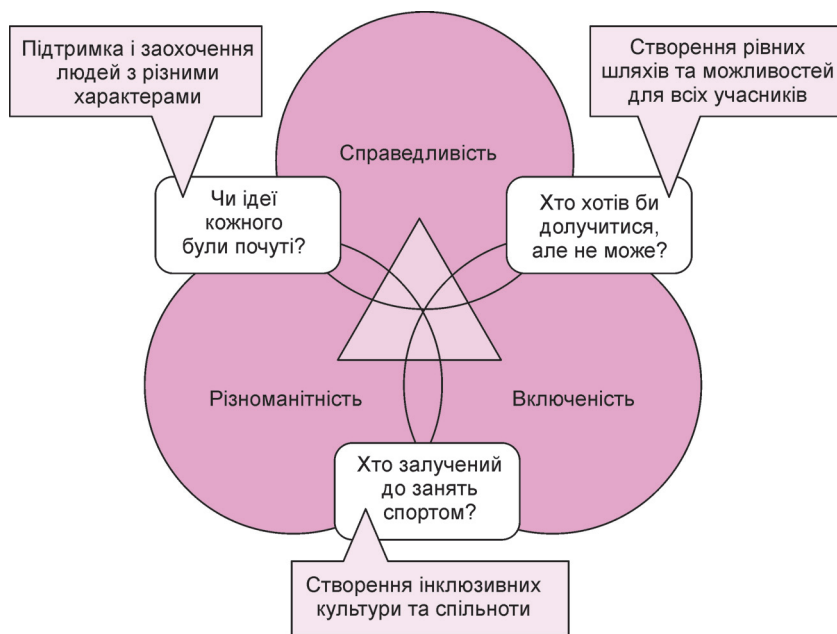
Підтримка і заохочення людей з різними характерами

Створення рівних шляхів та можливостей для всіх учасників

Справедливість

Чи ідеї кожного були почуті?

Хто хотів би долучитися, але не може?

Різноманітність

Включеність

Хто залучений до занять спортом?

Створення інклюзивних культури та спільноти